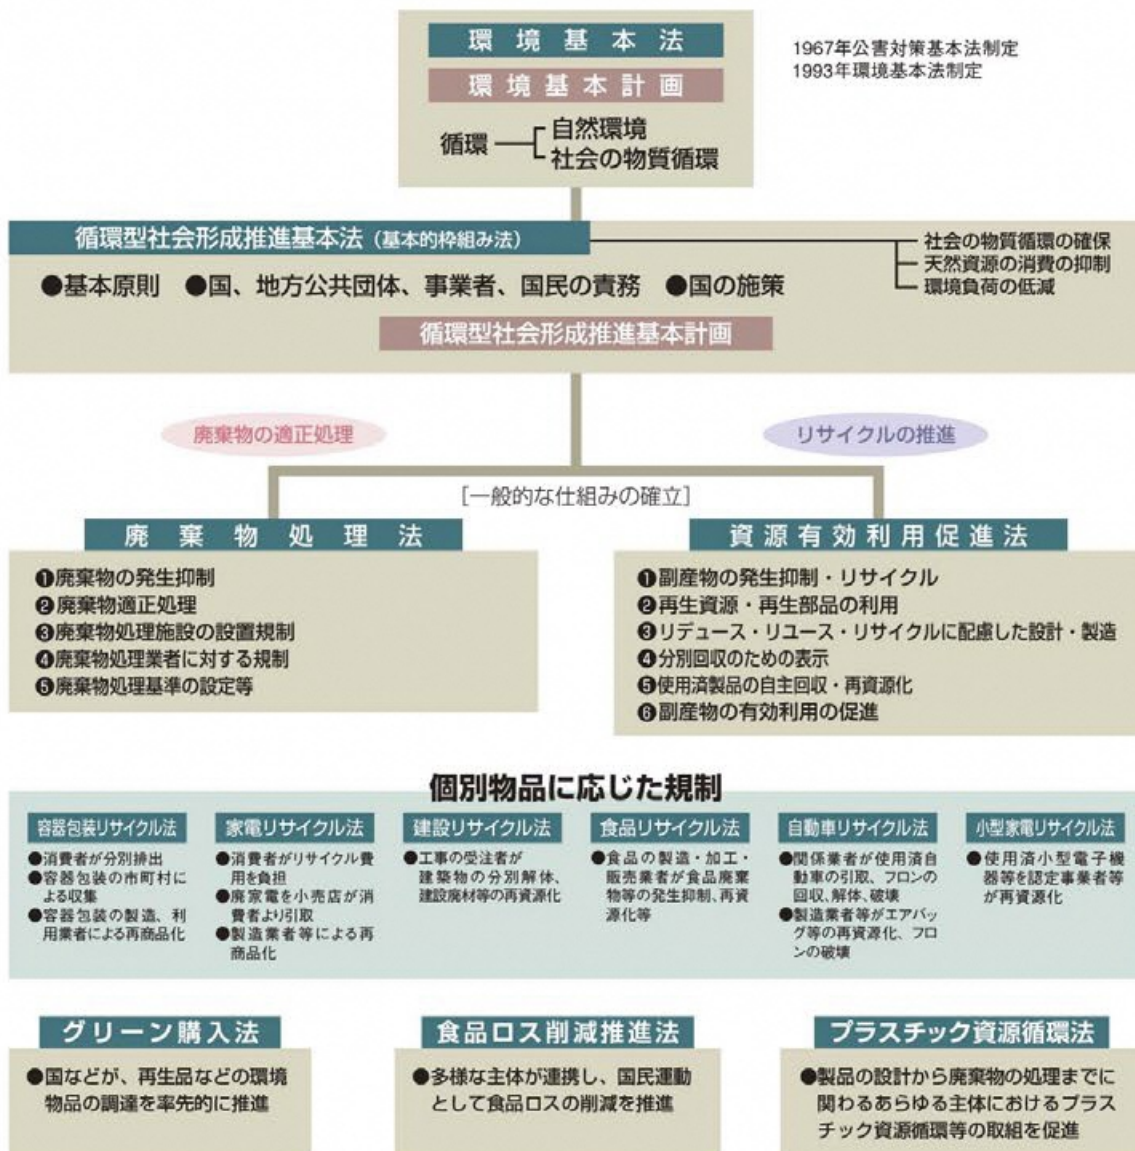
環境基本法

環境基本計画

循環 ― 自然環境
社会の物質循環

1967年公害対策基本法制定
1993年環境基本法制定

循環型社会形成推進基本法（基本的枠組み法）

社会の物質循環の確保
天然資源の消費の抑制
環境負荷の低減

●基本原則　●国、地方公共団体、事業者、国民の責務　●国の施策

循環型社会形成推進基本計画

廃棄物の適正処理

リサイクルの推進

[一般的な仕組みの確立]

廃棄物処理法

❶廃棄物の発生抑制
❷廃棄物適正処理
❸廃棄物処理施設の設置規制
❹廃棄物処理業者に対する規制
❺廃棄物処理基準の設定等

資源有効利用促進法

❶副産物の発生抑制・リサイクル
❷再生資源・再生部品の利用
❸リデュース・リユース・リサイクルに配慮した設計・製造
❹分別回収のための表示
❺使用済製品の自主回収・再資源化
❻副産物の有効利用の促進

個別物品に応じた規制

容器包装リサイクル法

●消費者が分別排出
●容器包装の市町村による収集
●容器包装の製造、利用業者による再商品化

家電リサイクル法

●消費者がリサイクル費用を負担
●廃家電を小売店が消費者より引取
●製造業者等による再商品化

建設リサイクル法

●工事の受注者が建築物の分別解体、建設廃材等の再資源化

食品リサイクル法

●食品の製造・加工・販売業者が食品廃棄物等の発生抑制、再資源化等

自動車リサイクル法

●関係業者が使用済自動車の引取、フロンの回収、解体、破壊
●製造業者等がエアバッグ等の再資源化、フロンの破壊

小型家電リサイクル法

●使用済小型電子機器等を認定事業者等が再資源化

グリーン購入法

●国などが、再生品などの環境物品の調達を率先的に推進

食品ロス削減推進法

●多様な主体が連携し、国民運動として食品ロスの削減を推進

プラスチック資源循環法

●製品の設計から廃棄物の処理までに関わるあらゆる主体におけるプラスチック資源循環等の取組を促進